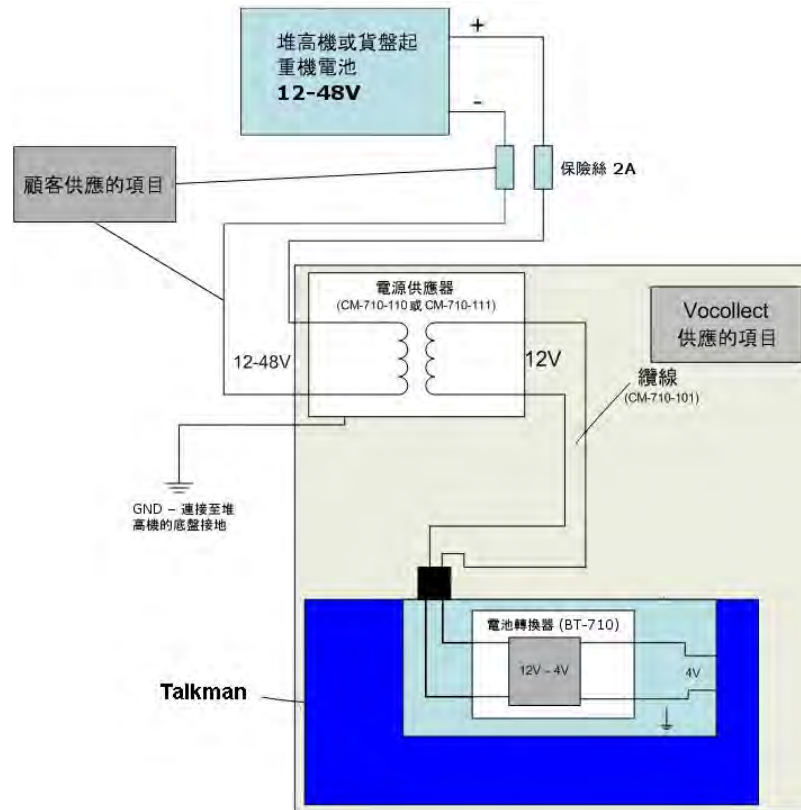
堆高機或貨盤起重機電池
12-48V

+

-

顧客供應的項目

保險絲 2A

電源供應器
(CM-710-110 或 CM-710-111)

Vocollect
供應的項目

12-48V

12V

纜線
(CM-710-101)

GND – 連接至堆高機的底盤接地

電池轉換器 (BT-710)

12V - 4V

4V

Talkman